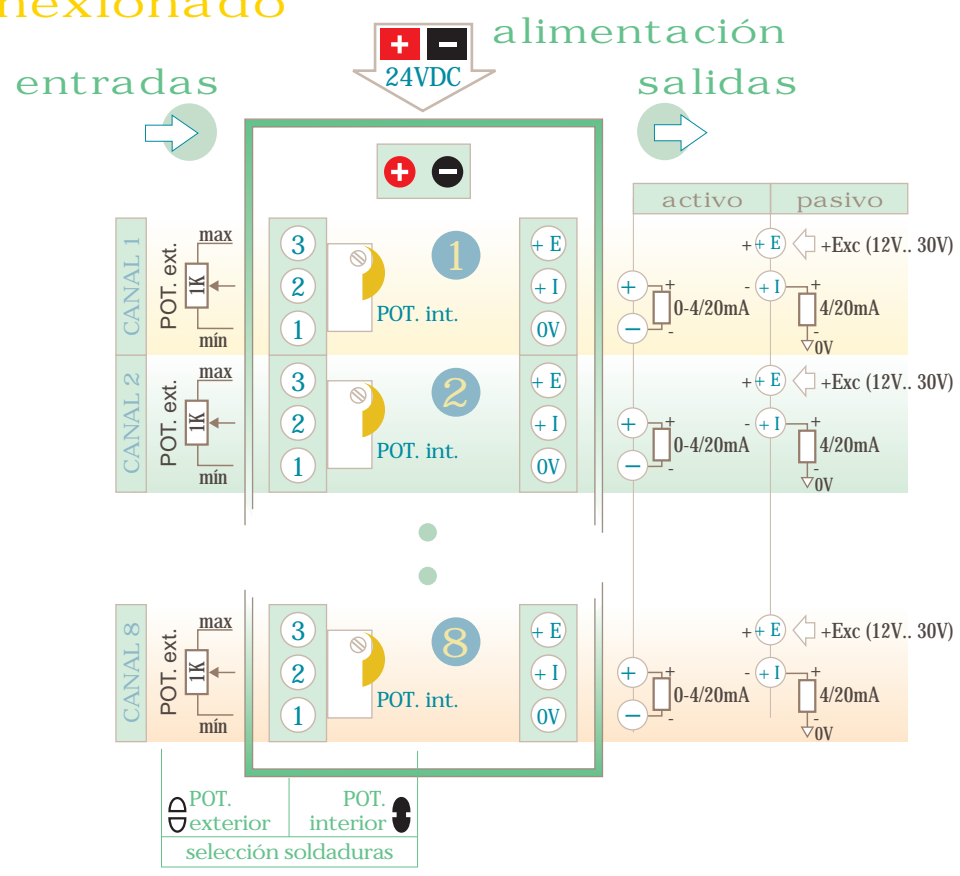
nexionado

alimentación

entradas

24VDC

salidas

activo | pasivo

CANAL 1
POT. ext.
max
1K
mín
3
2
1
POT. int.
1
+E
+I
0V
+ −
0-4/20mA
+E +Exc (12V.. 30V)
+I
4/20mA
0V

CANAL 2
POT. ext.
max
1K
mín
3
2
1
POT. int.
2
+E
+I
0V
+ −
0-4/20mA
+E +Exc (12V.. 30V)
+I
4/20mA
0V

CANAL 8
POT. ext.
max
1K
mín
3
2
1
POT. int.
8
+E
+I
0V
+ −
0-4/20mA
+E +Exc (12V.. 30V)
+I
4/20mA
0V

POT. exterior
POT. interior
selección soldaduras